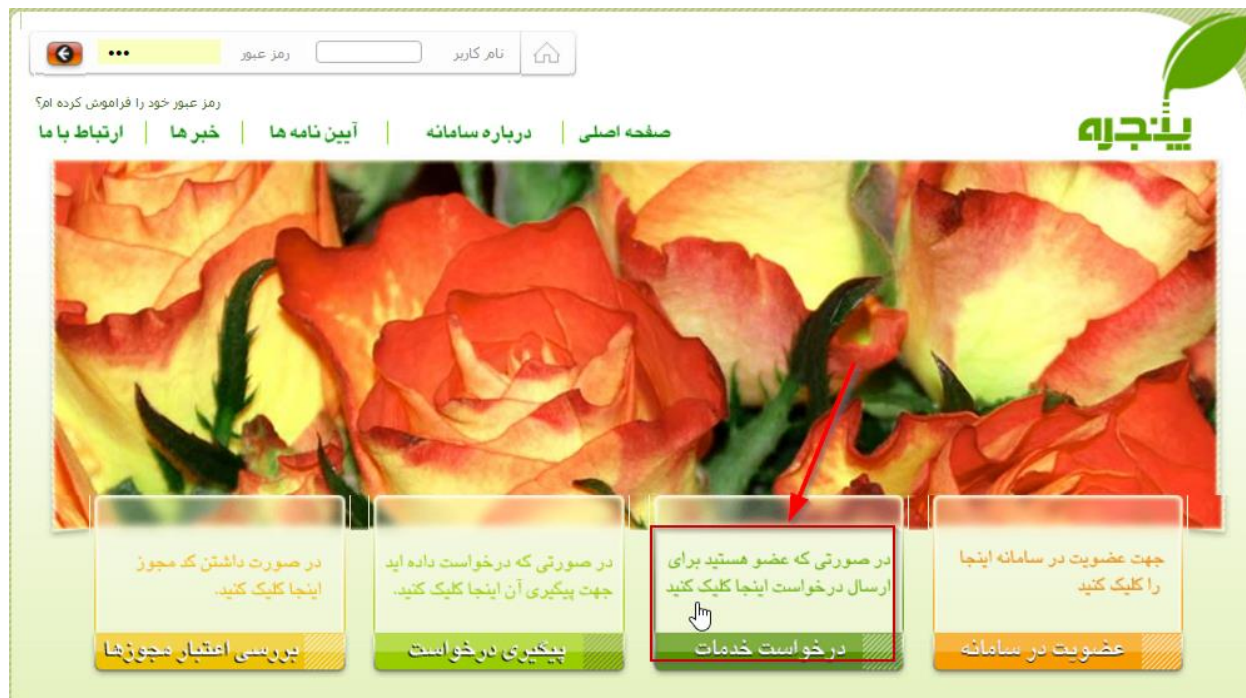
نام کاربر

رمز عبور

•••

رمز عبور خود را فراموش کرده ام؟

پنجره

صفحه اصلی | درباره سامانه | آیین نامه ها | خبر ها | ارتباط با ما

جهت عضویت در سامانه اینجا را کلیک کنید

عضویت در سامانه

در صورتی که عضو هستید برای ارسال درخواست اینجا کلیک کنید

درخواست خدمات

در صورتی که درخواست داده اید جهت پیگیری آن اینجا کلیک کنید.

پیگیری درخواست

در صورت داشتن کد مجوز اینجا کلیک کنید.

بررسی اعتبار مجوزها